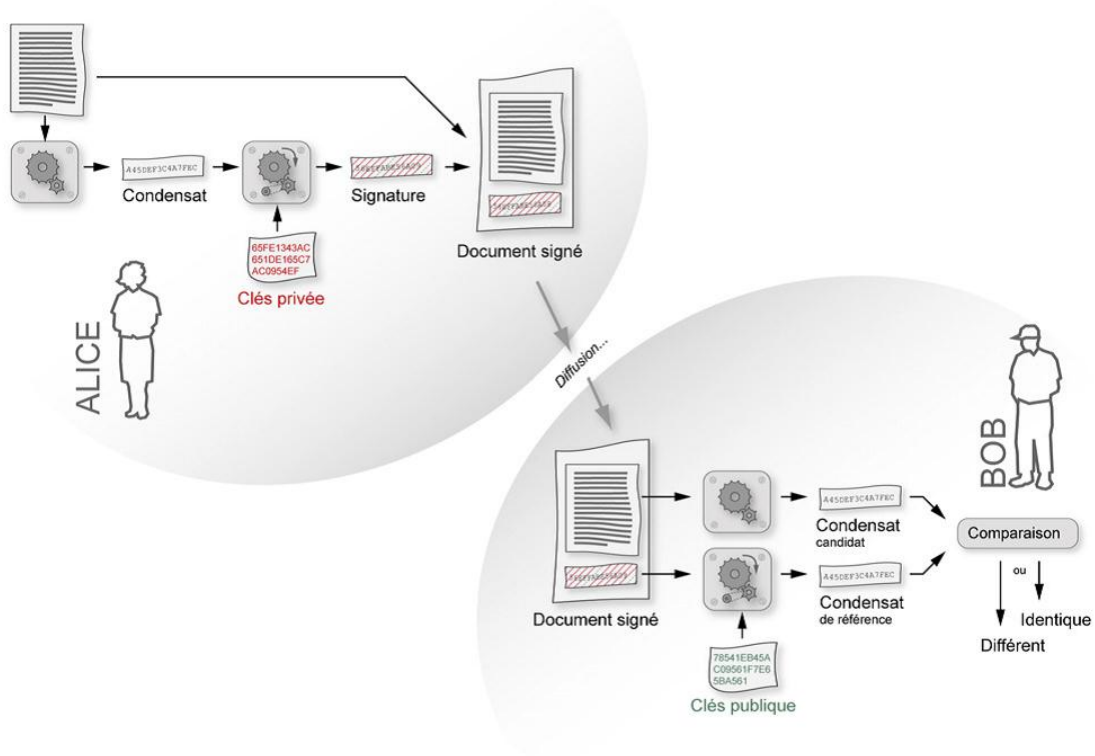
A45DEF3C4A7FEC

Condensat

Signature

65FE1343AC
651DE165C7
AC0954EF

Clés privée

Document signé

ALICE

Diffusion...

BOB

Document signé

A45DEF3C4A7FEC

Condensat
candidat

A45DEF3C4A7FEC

Condensat
de référence

Comparaison

ou

Identique

Différent

78541EB45A
C09561F7E6
5BA561

Clés publique